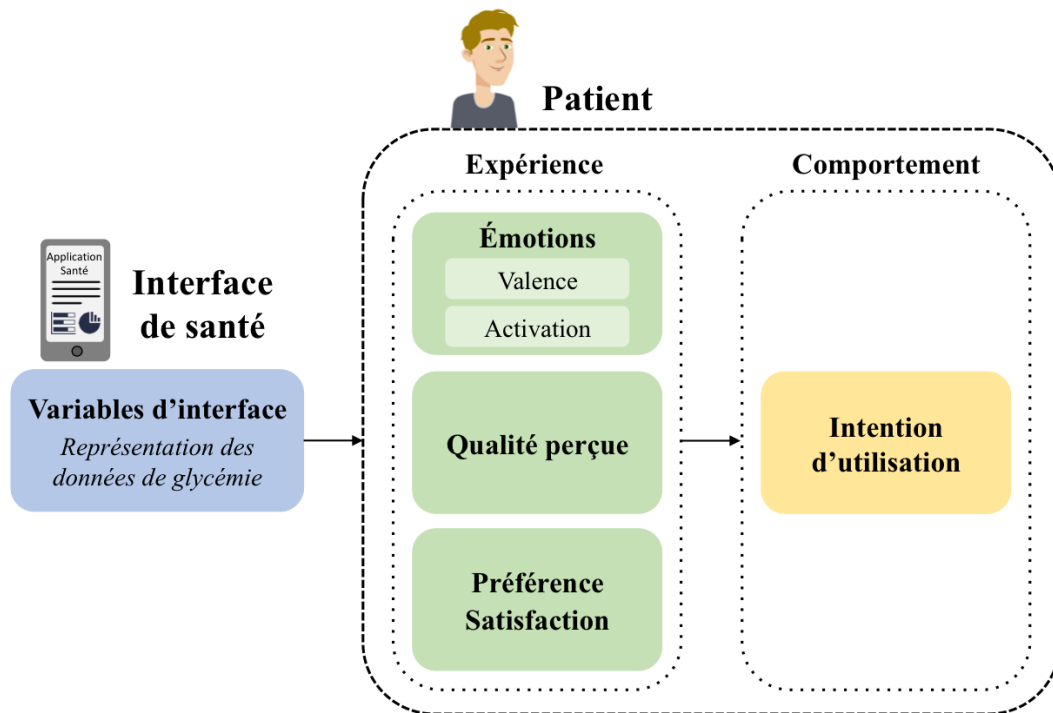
Patient

Application Santé

Interface de santé

Variables d’interface

*Représentation des données de glycémie*

Expérience

Émotions

Valence

Activation

Qualité perçue

Préférence Satisfaction

Comportement

Intention d’utilisation